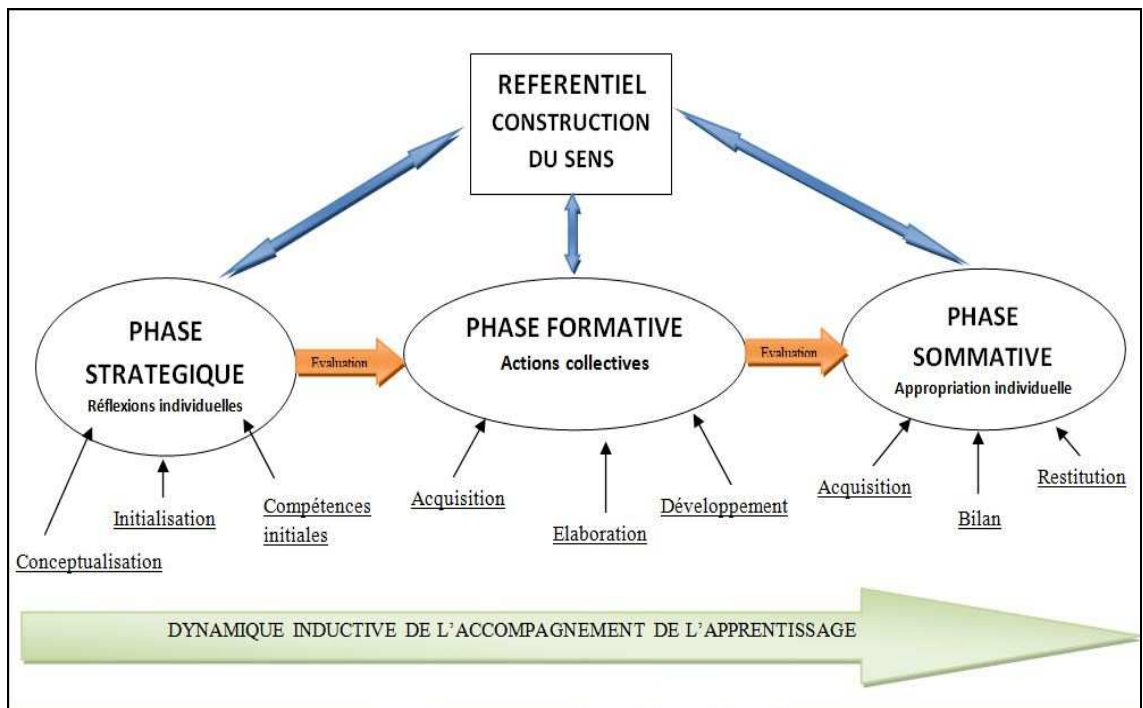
REFERENTIEL
CONSTRUCTION
DU SENS

PHASE
STRATEGIQUE
Réflexions individuelles

Evaluation

PHASE FORMATIVE
Actions collectives

Evaluation

PHASE
SOMMATIVE
Appropriation individuelle

Conceptualisation

Initialisation

Compétences initiales

Acquisition

Elaboration

Développement

Acquisition

Bilan

Restitution

DYNAMIQUE INDUCTIVE DE L'ACCOMPAGNEMENT DE L'APPRENTISSAGE